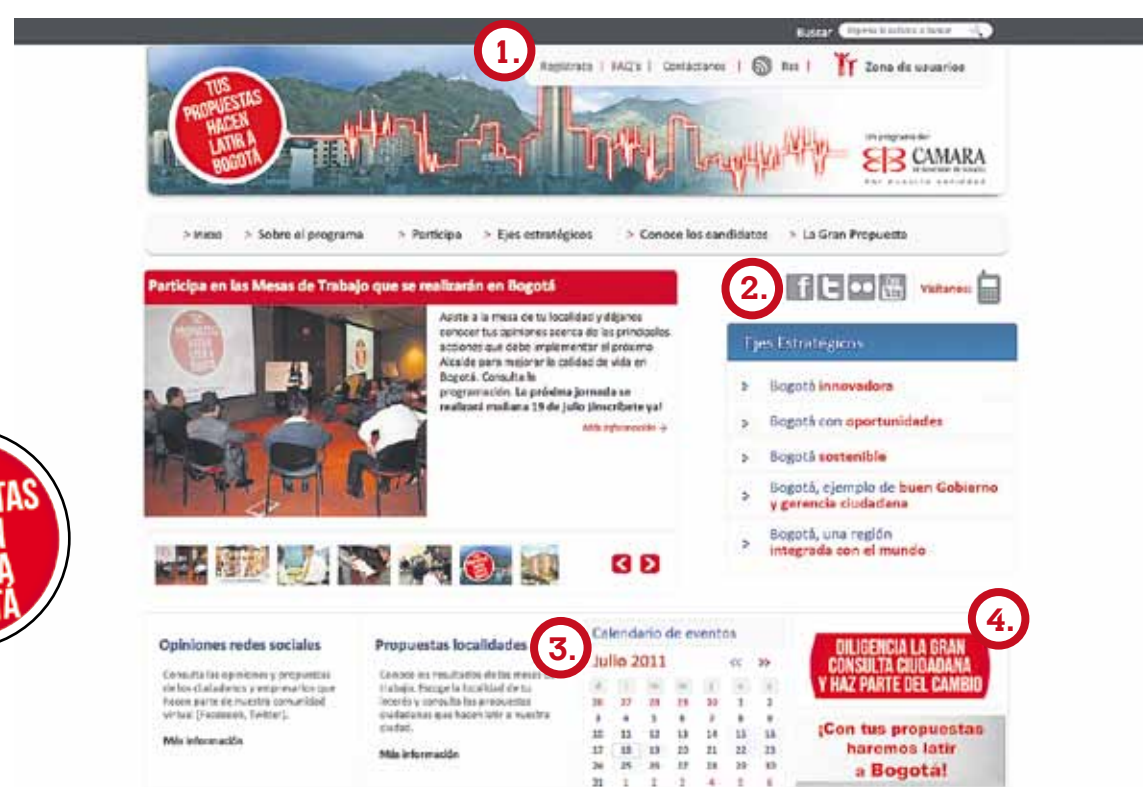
Buscar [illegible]

1.

Registrate | FAQ's | Contactenos | Rss | Zona de usuarios

TUS PROPUESTAS HACEN LATIR A BOGOTÁ

Un programa de:
CAMARA
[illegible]

> Inicio > Sobre el programa > Participa > Ejes estratégicos > Conoce los candidatos > La Gran Propuesta

Participa en las Mesas de Trabajo que se realizarán en Bogotá

Asiste a la mesa de tu localidad y déjanos conocer tus opiniones acerca de las principales acciones que debe implementar el próximo Alcalde para mejorar la calidad de vida en Bogotá. Consulta la programación. La próxima jornada se realizará mañana 19 de julio ¡inscríbete ya!

Más información →

2.

Visítanos:

Ejes Estratégicos

> Bogotá innovadora
> Bogotá con oportunidades
> Bogotá sostenible
> Bogotá, ejemplo de buen Gobierno y gerencia ciudadana
> Bogotá, una región integrada con el mundo

Opiniones redes sociales

Consulta las opiniones y propuestas de los ciudadanos y empresarios que hacen parte de nuestra comunidad virtual (Facebook, Twitter).

Más información

Propuestas localidades

Conoce los resultados de las mesas de trabajo. Escoge la localidad de tu interés y consulta las propuestas ciudadanas que hacen latir a nuestra ciudad.

Más información

3.

Calendario de eventos
Julio 2011 « »

| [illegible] | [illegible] | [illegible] | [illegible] | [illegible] | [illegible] | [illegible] |
|---|---|---|---|---|---|---|
| 26 | 27 | 28 | 29 | 30 | 1 | 2 |
| 3 | 4 | 5 | 6 | 7 | 8 | 9 |
| 10 | 11 | 12 | 13 | 14 | 15 | 16 |
| 17 | 18 | 19 | 20 | 21 | 22 | 23 |
| 24 | 25 | 26 | 27 | 28 | 29 | 30 |
| 31 | 1 | 2 | 3 | 4 | 5 | 6 |

4.

DILIGENCIA LA GRAN CONSULTA CIUDADANA Y HAZ PARTE DEL CAMBIO

¡Con tus propuestas haremos latir a Bogotá!

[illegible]TAS
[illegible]
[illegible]A
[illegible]TÁ